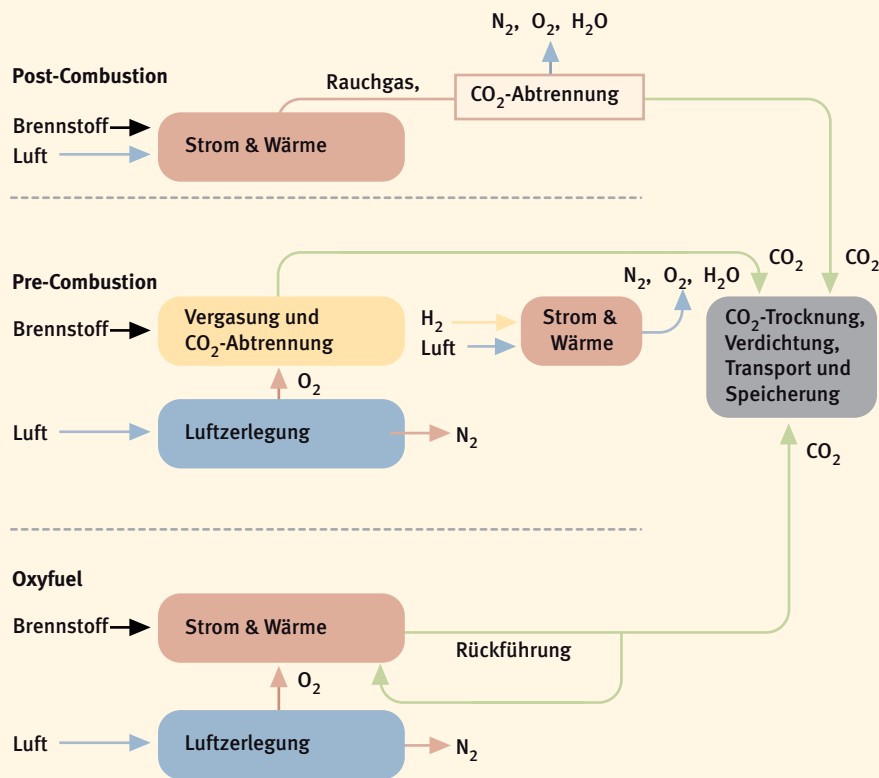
$N_2$, $O_2$, $H_2O$

Post-Combustion

Rauchgas,

$CO_2$-Abtrennung

Brennstoff

Luft

Strom & Wärme

$CO_2$

$CO_2$

Pre-Combustion

$N_2$, $O_2$, $H_2O$

Brennstoff

Vergasung und $CO_2$-Abtrennung

$H_2$

Luft

Strom & Wärme

$CO_2$-Trocknung, Verdichtung, Transport und Speicherung

$O_2$

Luft

Luftzerlegung

$N_2$

$CO_2$

Oxyfuel

Brennstoff

Strom & Wärme

Rückführung

$O_2$

Luft

Luftzerlegung

$N_2$